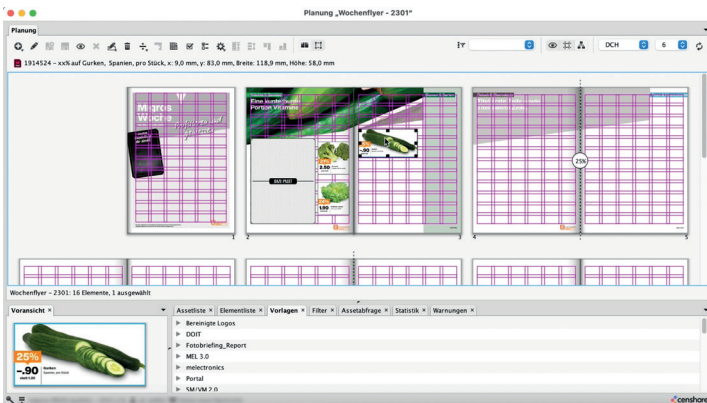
Planung „Wochenflyer - 2301"

Planung

DCH 6

1914524 – xx% auf Gurken, Spanien, pro Stück, x: 9,0 mm, y: 83,0 mm, Breite: 118,9 mm, Höhe: 58,0 mm

Migros Woche

Eine kunterbunte Portion Vitamine

-.90

2.50

1.90

25%

1

2

3

4

5

Wochenflyer – 2301: 16 Elemente, 1 ausgewählt

Voransicht ×

Assetliste × Elementliste × Vorlagen × Filter × Assetabfrage × Statistik × Warnungen ×

25%

-.90

Gurken
Spanien, pro Stück

Bereinigte Logos
DOIT
Fotobriefing_Report
MEL 3.0
melectronics
Portal
SM/VM 2.0

censhare